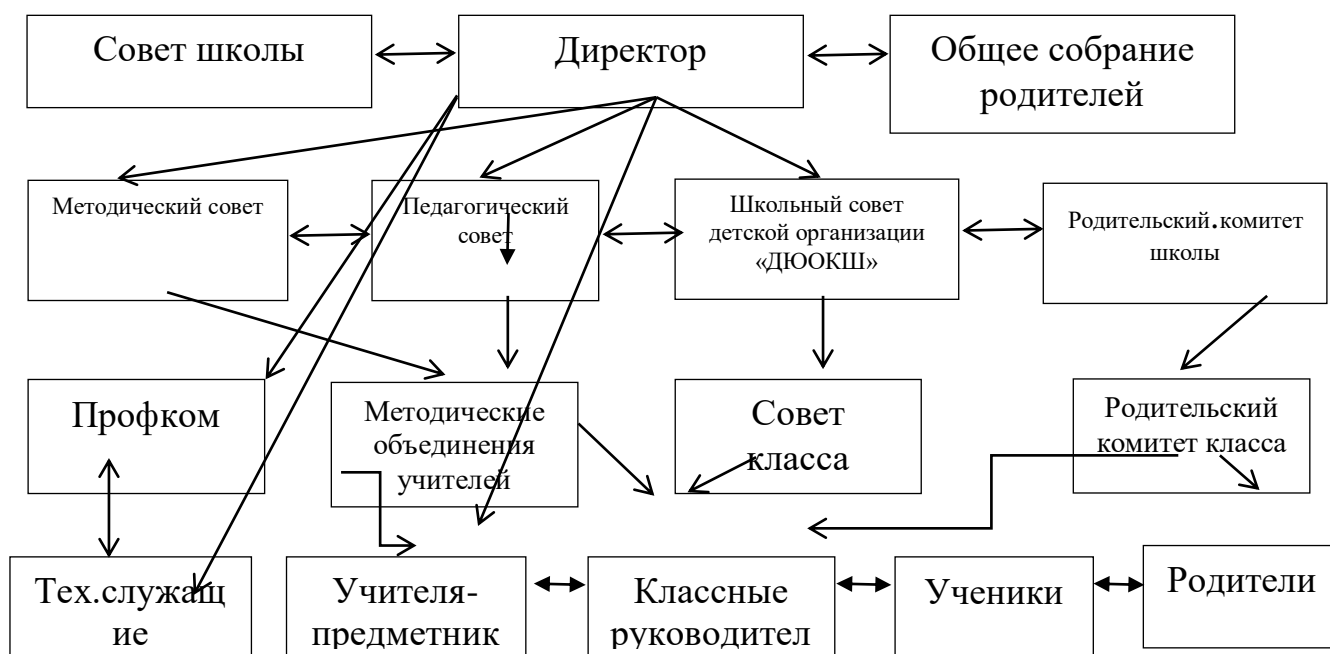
Совет школы

Директор

Общее собрание родителей

Методический совет

Педагогический совет

Школьный совет детской организации «ДЮОКШ»

Родительский.комитет школы

Профком

Методические объединения учителей

Совет класса

Родительский комитет класса

Тех.служащ ие

Учителя-предметник

Классные руководител

Ученики

Родители